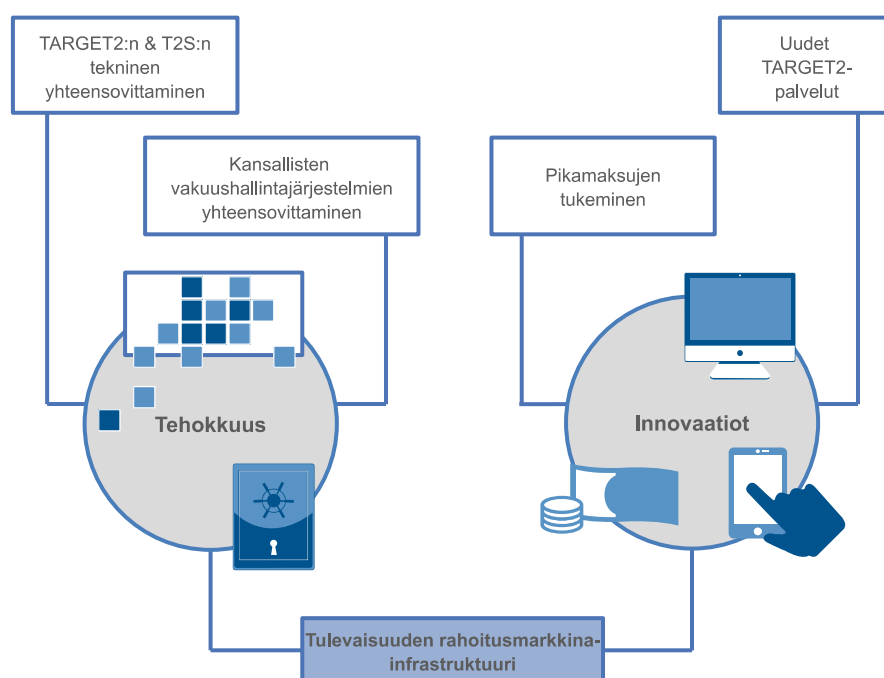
TARGET2:n & T2S:n tekninen yhteensovittaminen

Kansallisten vakuushallintajärjestelmien yhteensovittaminen

Tehokkuus

Uudet TARGET2-palvelut

Pikamaksujen tukeminen

Innovaatiot

Tulevaisuuden rahoitusmarkkinainfrastruktuuri